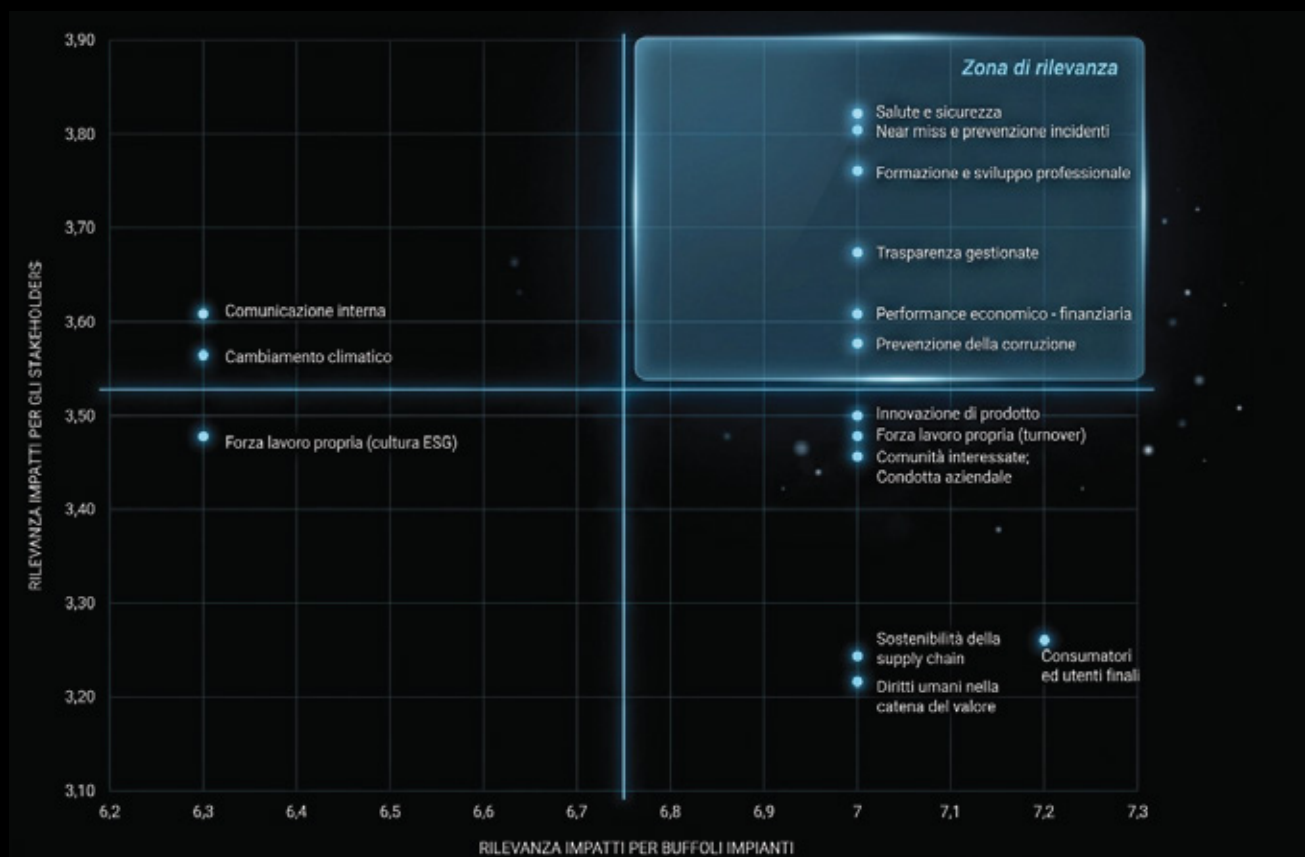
Zona di rilevanza

Salute e sicurezza
Near miss e prevenzione incidenti
Formazione e sviluppo professionale
Trasparenza gestionate
Performance economico - finanziaria
Prevenzione della corruzione

Comunicazione interna
Cambiamento climatico
Forza lavoro propria (cultura ESG)

Innovazione di prodotto
Forza lavoro propria (turnover)
Comunità interessate; Condotta aziendale

Sostenibilità della supply chain
Diritti umani nella catena del valore
Consumatori ed utenti finali

RILEVANZA IMPATTI PER GLI STAKEHOLDERS

3,90
3,80
3,70
3,60
3,50
3,40
3,30
3,20
3,10

6,2 6,3 6,4 6,5 6,6 6,7 6,8 6,9 7 7,1 7,2 7,3

RILEVANZA IMPATTI PER BUFFOLI IMPIANTI